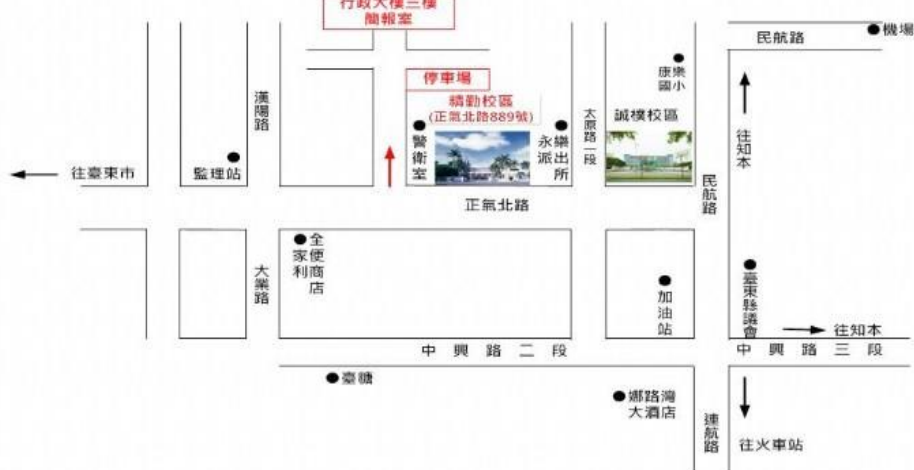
行政大樓三樓
簡報室

民航路
機場

停車場
康樂國小

漢陽路
精勤校區
(正氣北路889號)
太原路一段
誠樸校區

往知本

警衛室
永樂派出所

往臺東市
監理站

民航路

正氣北路

全家便利商店

大業路

臺東縣議會

加油站

往知本

中　興　路　二　段
中　興　路　三　段

臺糖

娜路彎大酒店

連航路

往火車站